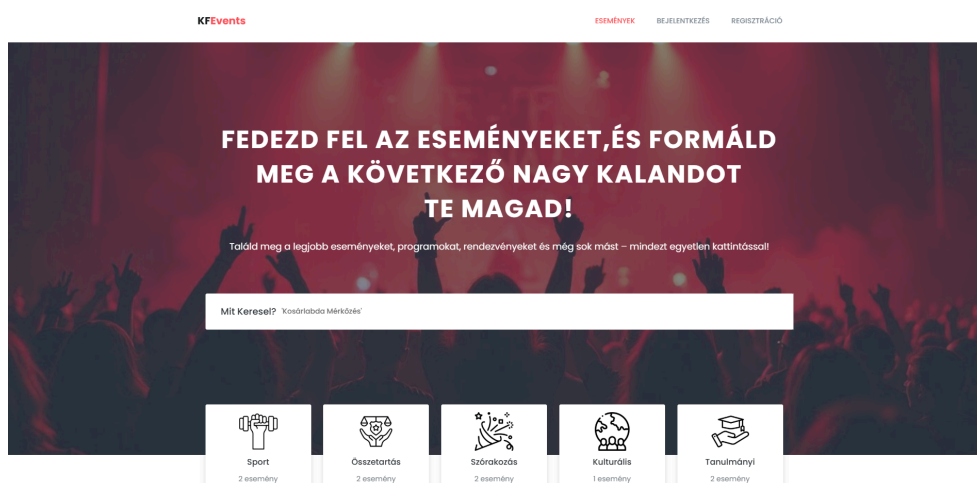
KFEvents

ESEMÉNYEK BEJELENTKEZÉS REGISZTRÁCIÓ

FEDEZD FEL AZ ESEMÉNYEKET,ÉS FORMÁLD MEG A KÖVETKEZŐ NAGY KALANDOT TE MAGAD!

Találd meg a legjobb eseményeket, programokat, rendezvényeket és még sok mást – mindezt egyetlen kattintással!

Mit Keresel? 'Kosárlabda Mérkőzés'

Sport
2 esemény

Összetartás
2 esemény

Szórakozás
2 esemény

Kulturális
1 esemény

Tanulmányi
2 esemény